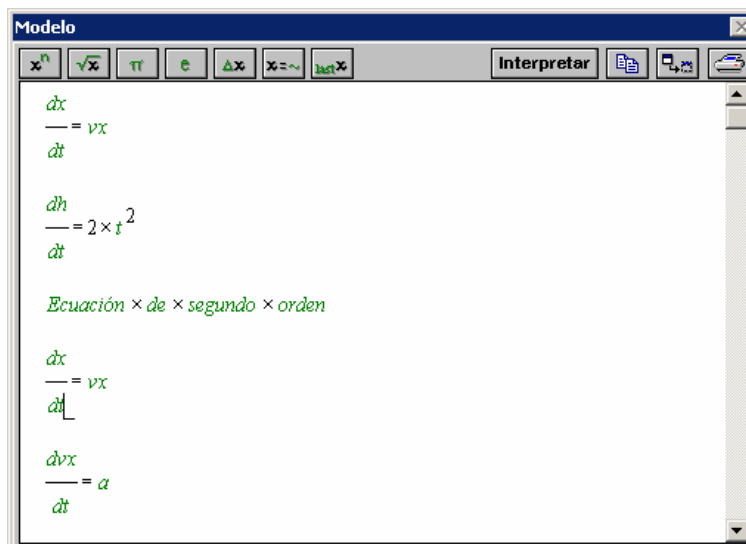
Modelo

$x^n$ $\sqrt{x}$ $\pi$ e $\Delta x$ $x=\sim$ $_{last}x$ Interpretar

$\frac{dx}{dt} = vx$

$\frac{dh}{dt} = 2 \times t^2$

$Ecuación \times de \times segundo \times orden$

$\frac{dx}{dt} = vx$

$\frac{dvx}{dt} = a$